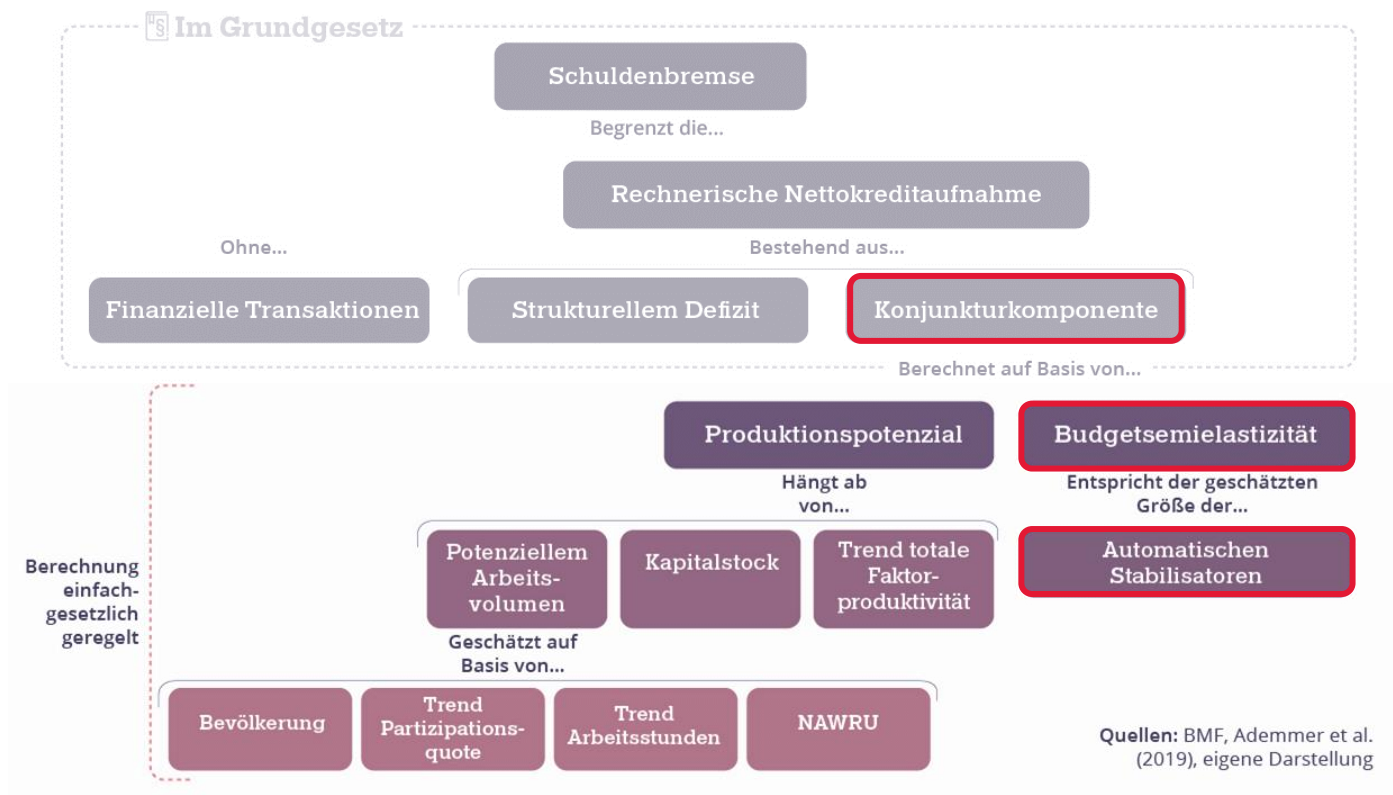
§ Im Grundgesetz

Schuldenbremse

Begrenzt die...

Rechnerische Nettokreditaufnahme

Ohne...

Bestehend aus...

Finanzielle Transaktionen

Strukturellem Defizit

Konjunkturkomponente

Berechnet auf Basis von...

Produktionspotenzial

Budgetsemielastizität

Hängt ab von...

Entspricht der geschätzten Größe der...

Berechnung einfachgesetzlich geregelt

Potenziellem Arbeitsvolumen

Kapitalstock

Trend totale Faktorproduktivität

Automatischen Stabilisatoren

Geschätzt auf Basis von...

Bevölkerung

Trend Partizipationsquote

Trend Arbeitsstunden

NAWRU

Quellen: BMF, Ademmer et al. (2019), eigene Darstellung